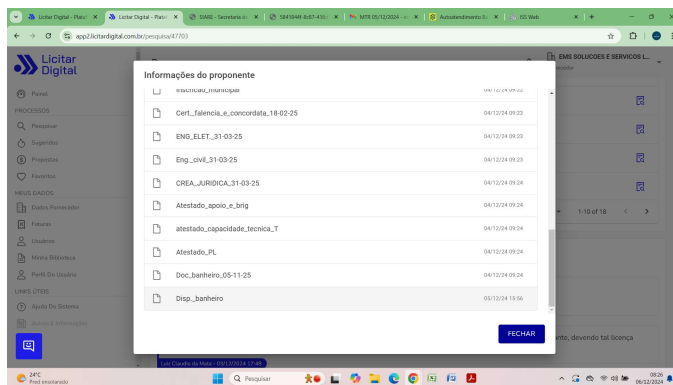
Licitar Digital - Plataf | Licitar Digital - Plataf | SIARE - Secretaria de | 5841044f-8c87-410 | NTR 05/12/2024 | Autoatendimento | ISS Web

app2.licitardigital.com.br/pesquisa/47703

Licitar Digital

Painel
PROCESSOS
Pesquisar
Sugeridos
Propostas
Favoritos
MEUS DADOS
Dados Fornecedor
Faturas
Usuários
Minha Biblioteca
Perfil Do Usuário
LINKS ÚTEIS
Ajuda Do Sistema

EMS SOLUCOES E SERVICOS L...
Fornecedor

Informações do proponente

| | | |
|---|---|---|
| | Inscricao_municipal | 04/12/24 09:22 |
| | Cert._falencia_e_concordata_18-02-25 | 04/12/24 09:23 |
| | ENG_ELET_31-03-25 | 04/12/24 09:23 |
| | Eng._civil_31-03-25 | 04/12/24 09:23 |
| | CREA_JURIDICA_31-03-25 | 04/12/24 09:24 |
| | Atestado_apoio_e_brig | 04/12/24 09:24 |
| | atestado_capacidade_tecnica_T | 04/12/24 09:24 |
| | Atestado_PL | 04/12/24 09:24 |
| | Doc_banheiro_05-11-25 | 04/12/24 09:24 |
| | Disp._banheiro | 05/12/24 15:56 |

FECHAR

1-10 of 18

ante, devendo tal licença

Luiz Claudio da Mota - 05/12/2024 17:48

24°C
Pred ensolarado

Pesquisar

08:26
06/12/2024